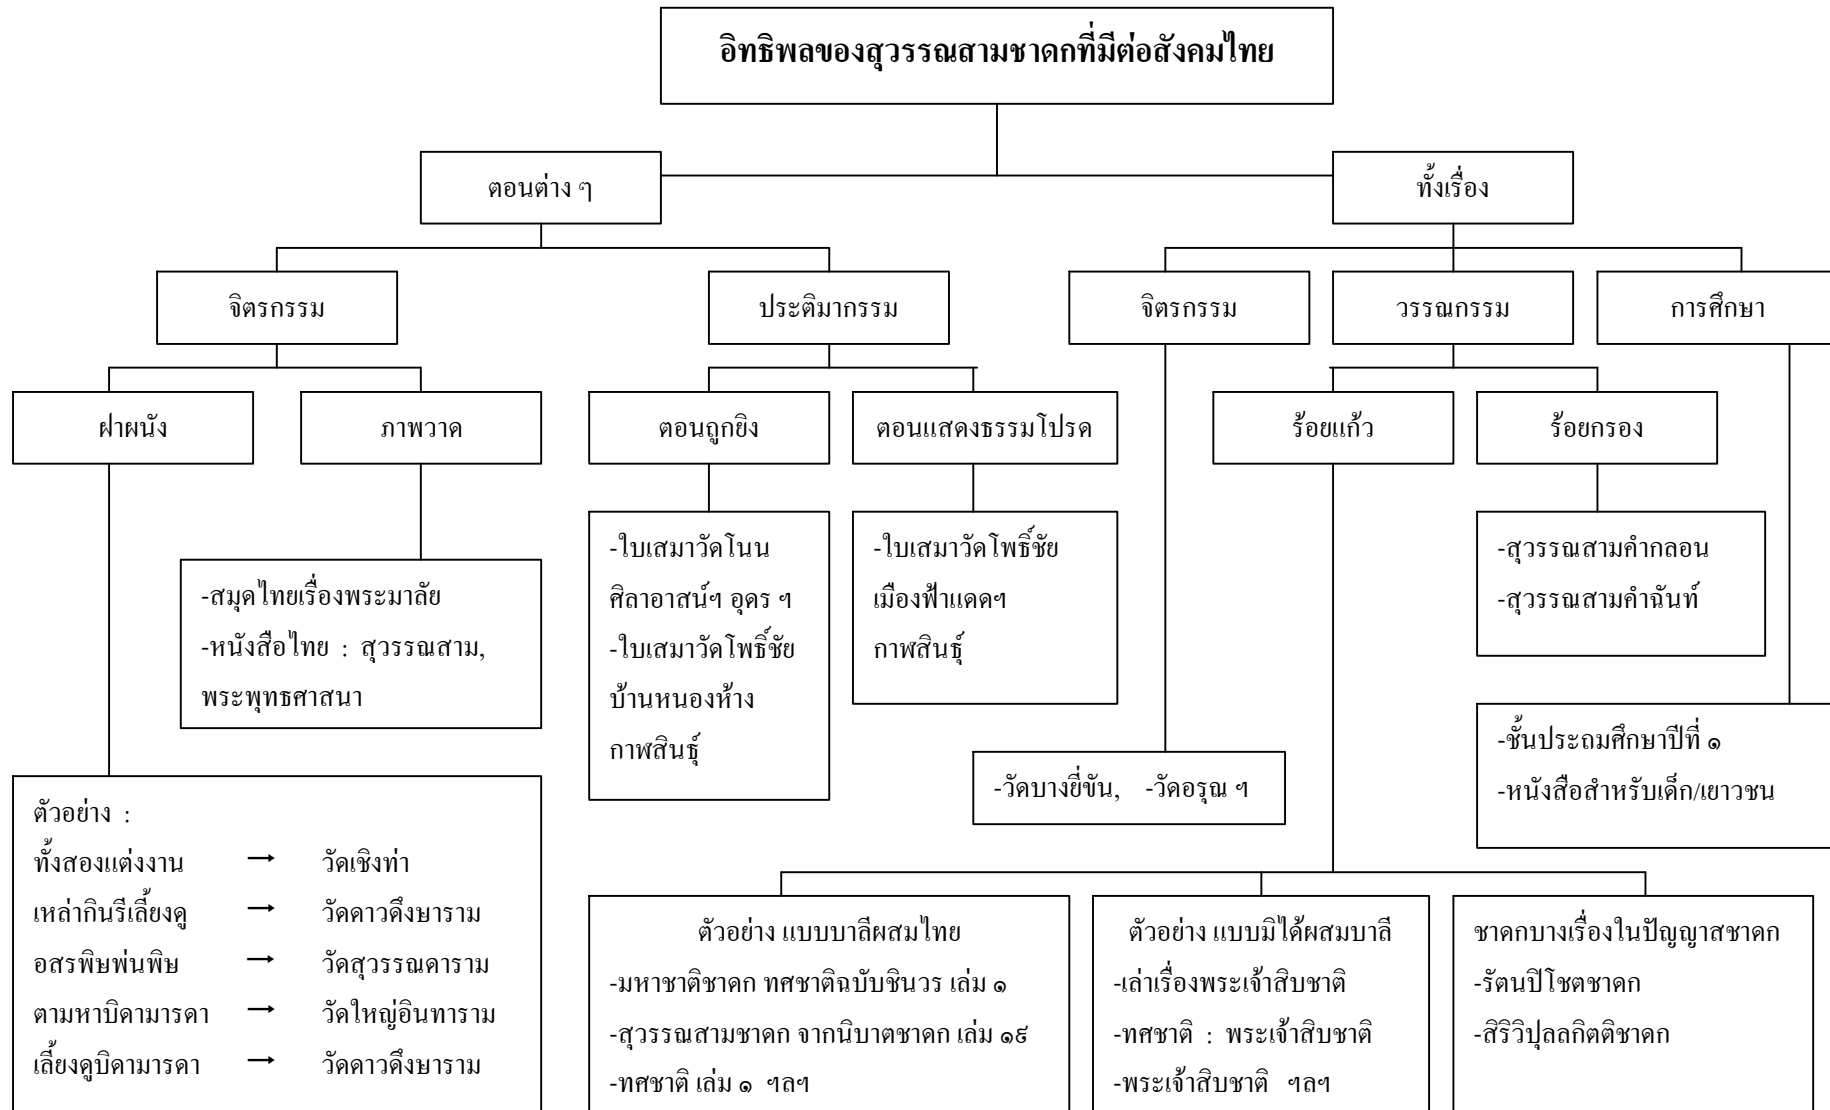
อิทธิพลของสุวรรณสามชาดกที่มีต่อสังคมไทย

ตอนต่าง ๆ

ทั้งเรื่อง

จิตรกรรม

ประติมากรรม

จิตรกรรม

วรรณกรรม

การศึกษา

ฝาผนัง

ภาพวาด

ตอนถูกยิง

ตอนแสดงธรรมโปรด

ร้อยแก้ว

ร้อยกรอง

-สมุดไทยเรื่องพระมาลัย
-หนังสือไทย : สุวรรณสาม, พระพุทธศาสนา

-ใบเสมาวัดโนนศิลาอาสน์ฯ อุดร ฯ
-ใบเสมาวัดโพธิ์ชัยบ้านหนองห้าง กาฬสินธุ์

-ใบเสมาวัดโพธิ์ชัยเมืองฟ้าแดดฯ กาฬสินธุ์

-สุวรรณสามคำกลอน
-สุวรรณสามคำฉันท์

-ชั้นประถมศึกษาปีที่ ๑
-หนังสือสำหรับเด็ก/เยาวชน

-วัดบางยี่ขัน, -วัดอรุณ ฯ

ตัวอย่าง :
ทั้งสองแต่งงาน → วัดเชิงท่า
เหล่ากินรีเลี้ยงดู → วัดดาวดึงษาราม
อสรพิษพ่นพิษ → วัดสุวรรณดาราม
ตามหาบิดามารดา → วัดใหญ่อินทาราม
เลี้ยงดูบิดามารดา → วัดดาวดึงษาราม

ตัวอย่าง แบบบาลีผสมไทย
-มหาชาติชาดก ทศชาติฉบับชินวร เล่ม ๑
-สุวรรณสามชาดก จากนิบาตชาดก เล่ม ๑๙
-ทศชาติ เล่ม ๑ ฯลฯ

ตัวอย่าง แบบมิได้ผสมบาลี
-เล่าเรื่องพระเจ้าสิบชาติ
-ทศชาติ : พระเจ้าสิบชาติ
-พระเจ้าสิบชาติ ฯลฯ

ชาดกบางเรื่องในปัญญาสชาดก
-รัตนปิโชตชาดก
-สิริวิปุลลกิตติชาดก